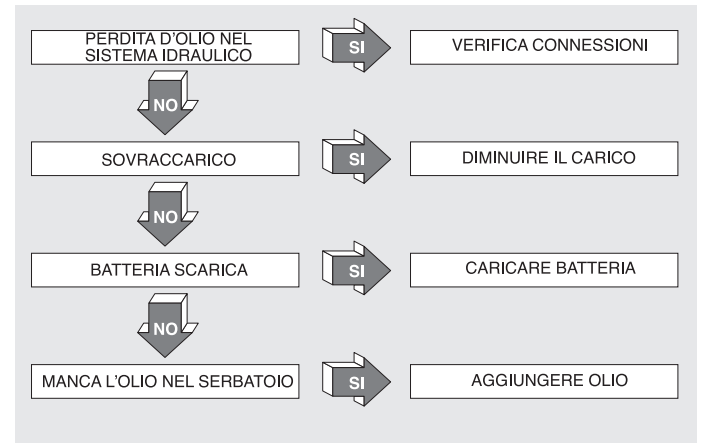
PERDITA D'OLIO NEL SISTEMA IDRAULICO

SI

VERIFICA CONNESSIONI

NO

SOVRACCARICO

SI

DIMINUIRE IL CARICO

NO

BATTERIA SCARICA

SI

CARICARE BATTERIA

NO

MANCA L'OLIO NEL SERBATOIO

SI

AGGIUNGERE OLIO